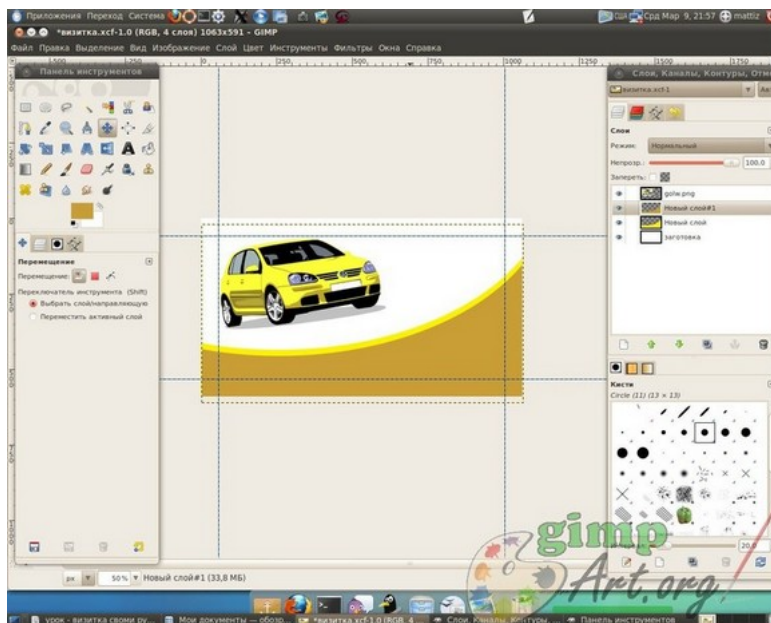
Приложения Переход Система

Срд Мар 9, 21:57 mattiz

*визитка.xcf-1.0 (RGB, 4 слоя) 1063x591 - GIMP

Файл Правка Выделение Вид Изображение Слой Цвет Инструменты Фильтры Окна Справка

Панель инструментов

Перемещение

Перемещение:

Переключатель инструмента (Shift)

Выбрать слой/направляющую

Переместить активный слой

Слои, Каналы, Контуры, Отм

визитка.xcf-1

Слои

Режим: Нормальный

Непрозр.: 100.0

Запереть:

golw.png

Новый слой#1

Новый слой

заготовка

Кисти

Circle (11) (13 × 13)

20.

px 50% Новый слой#1 (33,8 МБ)

gimp Art.org

урок - визитка своими ру... Мои документы — обозр... *визитка.xcf-1.0 (RGB, 4... Слои, Каналы, Контуры, ... Панель инструментов